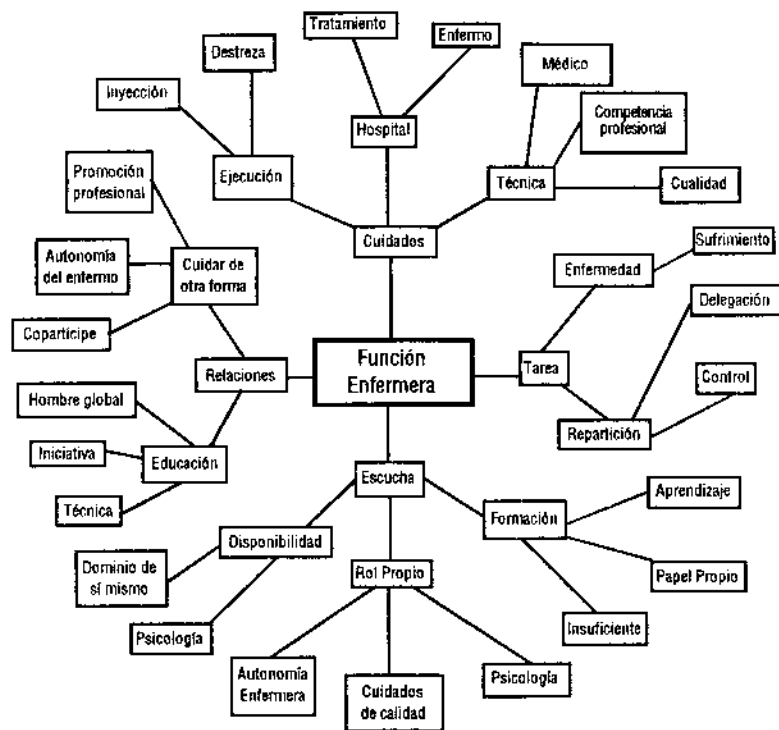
Función Enfermera

Cuidados

Hospital

Tratamiento

Enfermo

Ejecución

Destreza

Inyección

Técnica

Médico

Competencia profesional

Cualidad

Tarea

Enfermedad

Sufrimiento

Repartición

Delegación

Control

Relaciones

Cuidar de otra forma

Promoción profesional

Autonomía del enfermo

Coparticipe

Educación

Hombre global

Iniciativa

Técnica

Escucha

Disponibilidad

Dominio de sí mismo

Psicología

Rol Propio

Autonomía Enfermera

Cuidados de calidad

Psicología

Formación

Aprendizaje

Papel Propio

Insuficiente